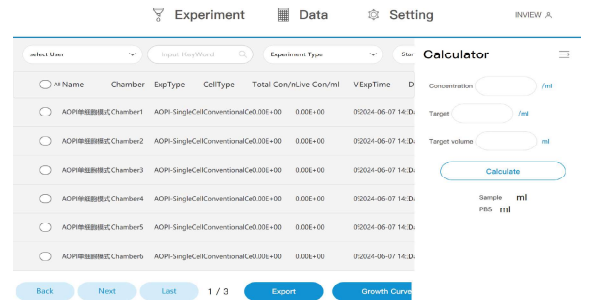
Experiment Data Setting INVIEW

Select User
Input KeyWord
Experiment Type
Star

| All Name | Chamber | ExpType | CellType | Total Con/ml | Live Con/ml | V | ExpTime | D |
|---|---|---|---|---|---|---|---|---|
| AOPI单组细模式 | Chamber1 | AOPI-SingleCell | Conventional | Ce0.00E+00 | 0.00E+00 | 0 | 2024-06-07 14: | Da |
| AOPI单组细模式 | Chamber2 | AOPI-SingleCell | Conventional | Ce0.00E+00 | 0.00E+00 | 0 | 2024-06-07 14: | Da |
| AOPI单组细模式 | Chamber3 | AOPI-SingleCell | Conventional | Ce0.00E+00 | 0.00E+00 | 0 | 2024-06-07 14: | Da |
| AOPI单组细模式 | Chamber4 | AOPI-SingleCell | Conventional | Ce0.00E+00 | 0.00E+00 | 0 | 2024-06-07 14: | Da |
| AOPI单组细模式 | Chamber5 | AOPI-SingleCell | Conventional | Ce0.00E+00 | 0.00E+00 | 0 | 2024-06-07 14: | Da |
| AOPI单组细模式 | Chamber6 | AOPI-SingleCell | Conventional | Ce0.00E+00 | 0.00E+00 | 0 | 2024-06-07 14: | Da |

Back Next Last 1 / 3 Export Growth Curve

Calculator

Concentration /ml
Target /ml
Target volume ml
Calculate
Sample ml
PBS ml